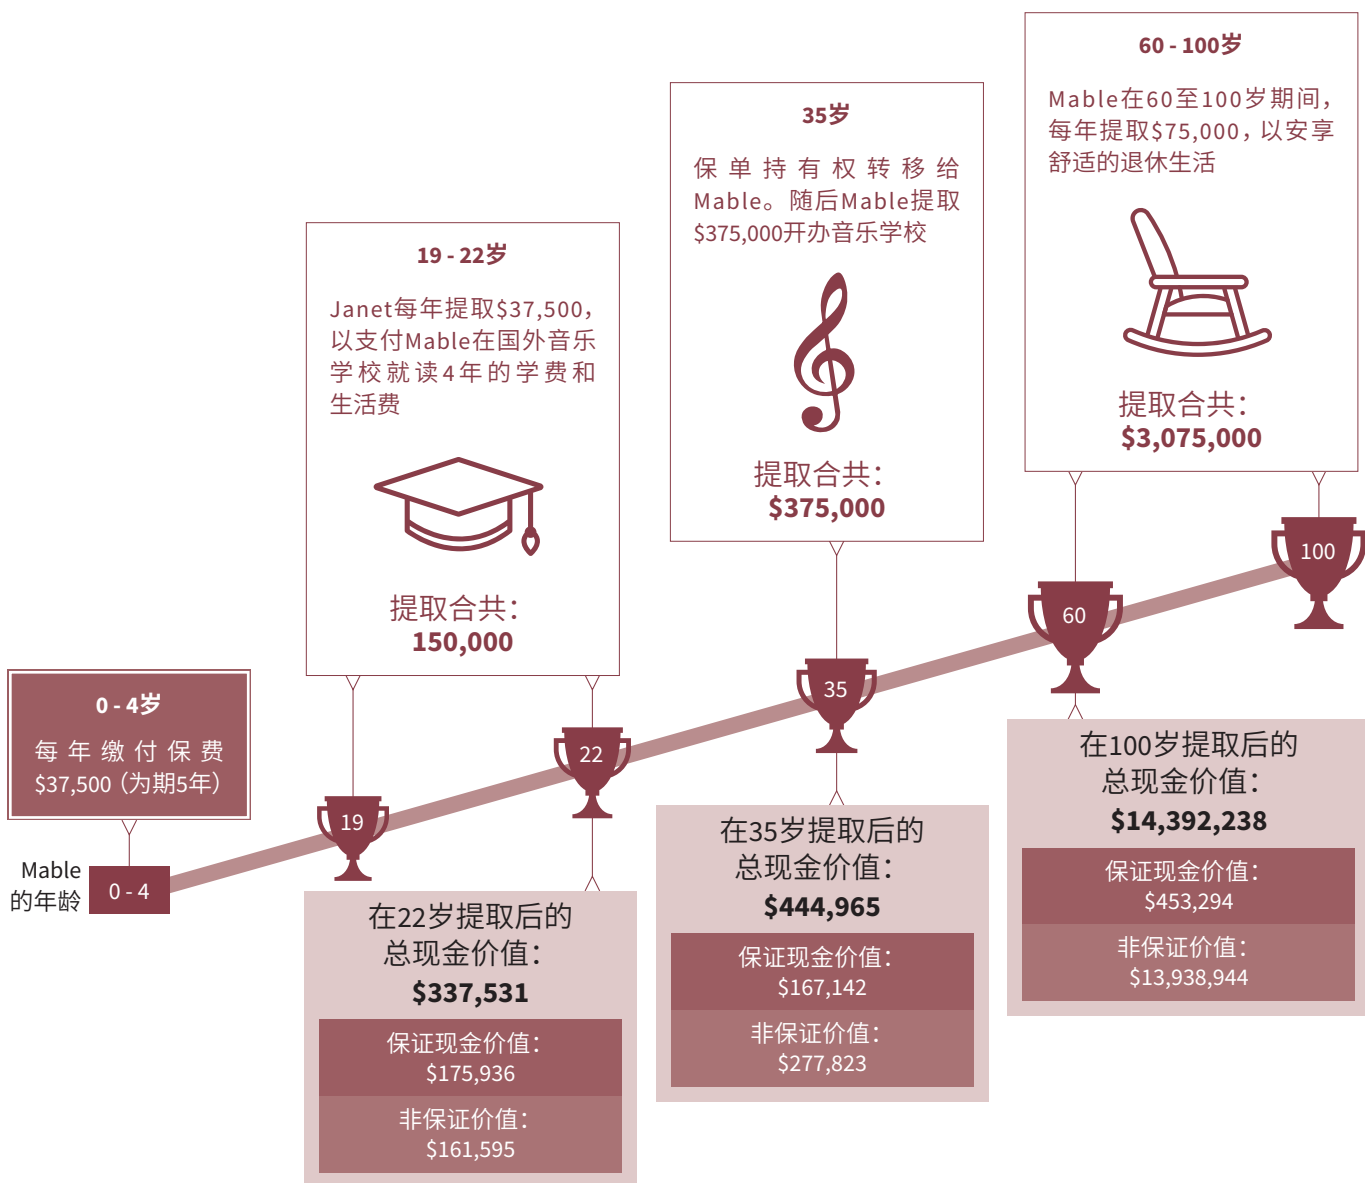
60 - 100岁

Mable在60至100岁期间，每年提取$75,000，以安享舒适的退休生活

提取合共：
$3,075,000

35岁

保单持有权转移给Mable。随后Mable提取$375,000开办音乐学校

提取合共：
$375,000

19 - 22岁

Janet每年提取$37,500，以支付Mable在国外音乐学校就读4年的学费和生活费

提取合共：
150,000

0 - 4岁

每年缴付保费 $37,500（为期5年）

Mable的年龄

0 - 4

19

22

35

60

100

在22岁提取后的总现金价值：
$337,531

保证现金价值：
$175,936

非保证价值：
$161,595

在35岁提取后的总现金价值：
$444,965

保证现金价值：
$167,142

非保证价值：
$277,823

在100岁提取后的总现金价值：
$14,392,238

保证现金价值：
$453,294

非保证价值：
$13,938,944